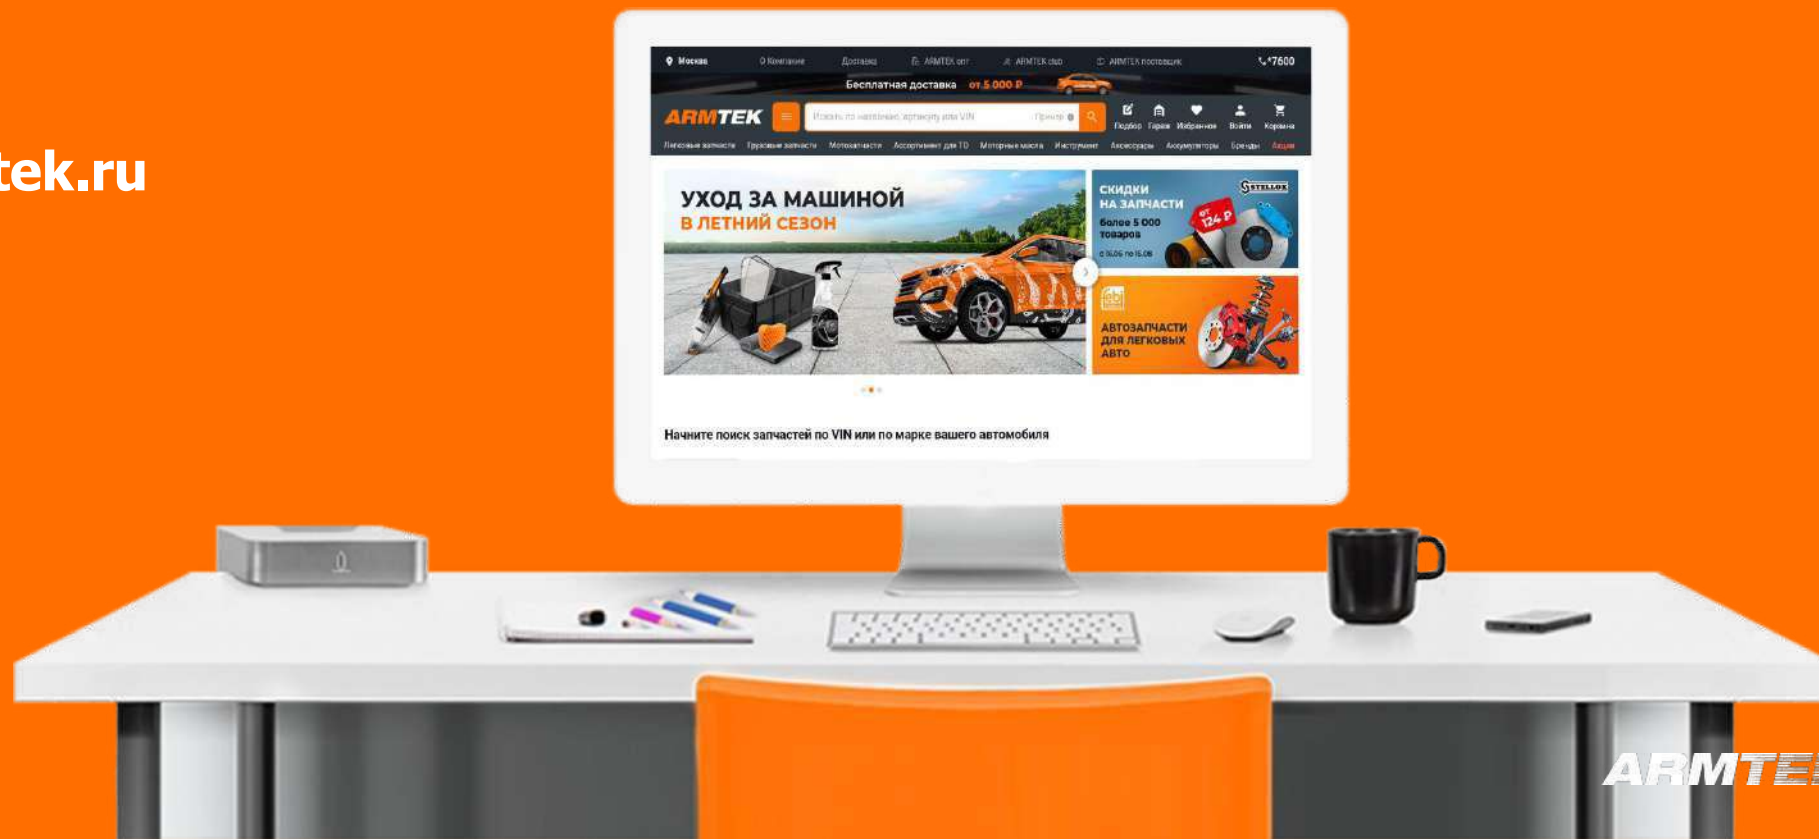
tek.ru

Москва О Компании Доставка ARMTEK опт ARMTEK club ARMTEK поставщик *7600

Бесплатная доставка от 5 000 ₽

ARMTEK

Искать по названию, артикулу или VIN

Подбор Гараж Избранное Войти Корзина

Легковые запчасти Грузовые запчасти Мотозапчасти Ассортимент для ТО Моторные масла Инструмент Аксессуары Аккумуляторы Бренды Акции

УХОД ЗА МАШИНОЙ
В ЛЕТНИЙ СЕЗОН

СКИДКИ НА ЗАПЧАСТИ
более 5 000 товаров

STELLOX

от 124 ₽

АВТОЗАПЧАСТИ ДЛЯ ЛЕГКОВЫХ АВТО

Начните поиск запчастей по VIN или по марке вашего автомобиля

ARMTE